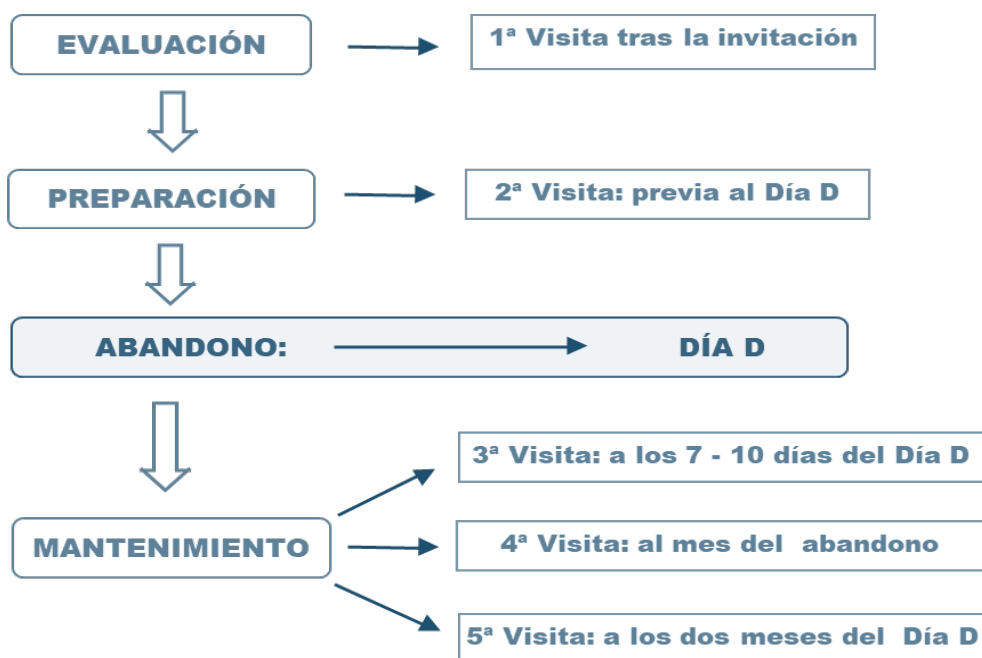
EVALUACIÓN

1ª Visita tras la invitación

PREPARACIÓN

2ª Visita: previa al Día D

ABANDONO:

DÍA D

MANTENIMIENTO

3ª Visita: a los 7 - 10 días del Día D

4ª Visita: al mes del abandono

5ª Visita: a los dos meses del Día D